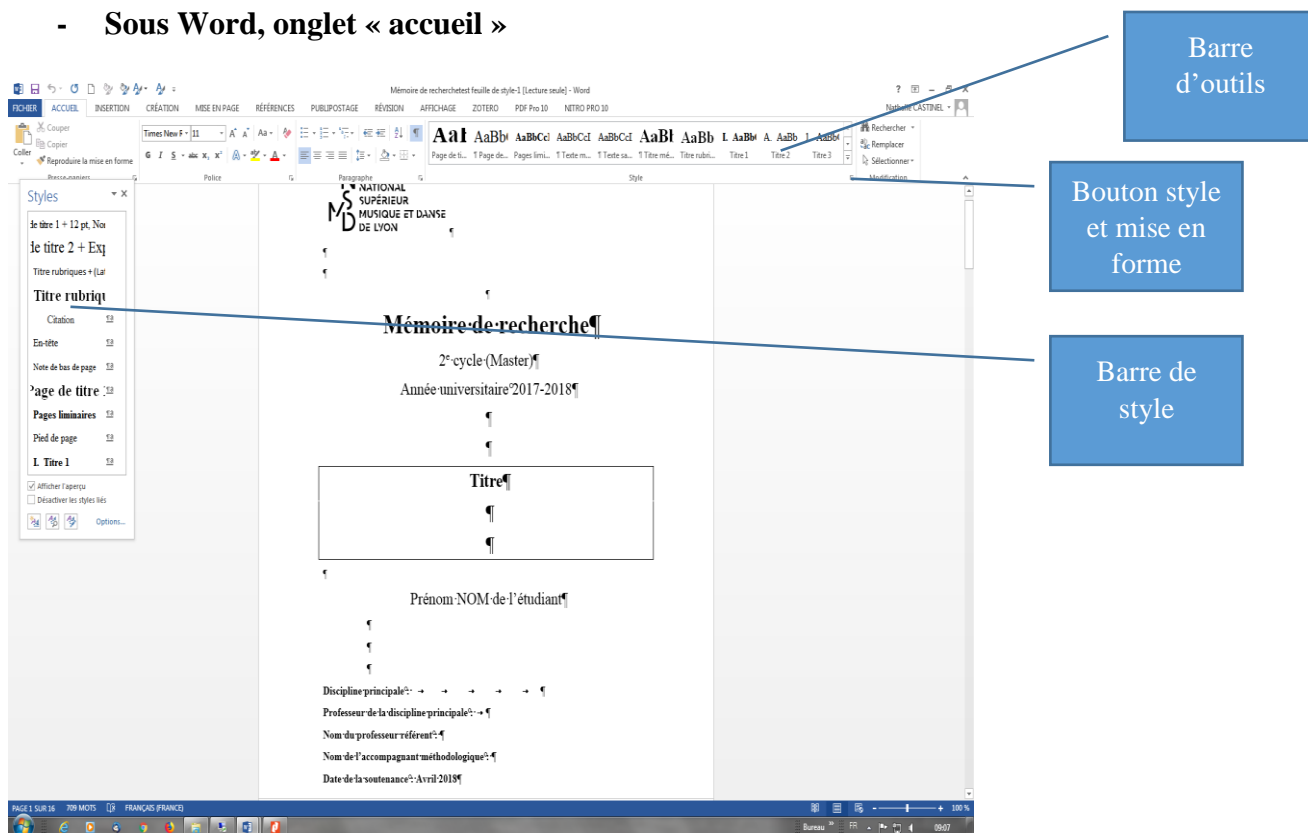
- Sous Word, onglet « accueil »

Barre d'outils

Bouton style et mise en forme

Barre de style

Mémoire de recherchetest feuille de style-1 [Lecture seule] - Word

FICHIER ACCUEIL INSERTION CRÉATION MISE EN PAGE RÉFÉRENCES PUBLIPOSTAGE RÉVISION AFFICHAGE ZOTERO PDF Pro 10 NITRO PRO 10

Nathalie CASTINEL

Couper
Copier
Coller
Reproduire la mise en forme
Presse-papiers

Times New R 11
Police

Paragraphe

AaI AaBb AaBbCcI AaBbCcI AaBbCcI AaBl AaBb I. AaBb A. AaBb 1. AaBb
Page de ti... ¶ Page de... Pages limi... ¶ Texte m... ¶ Texte sa... ¶ Titre mé... Titre rubri... Titre 1 Titre 2 Titre 3
Style

Rechercher
Remplacer
Sélectionner
Modification

Styles
de titre 1 + 12 pt, Noi
de titre 2 + Exp
Titre rubriques + (La
Titre rubriqu
Citation
En-tête
Note de bas de page
Page de titre
Pages liminaires
Pied de page
I. Titre 1
Afficher l'aperçu
Désactiver les styles liés
Options...

NATIONAL SUPÉRIEUR MUSIQUE ET DANSE DE LYON

Mémoire·de·recherche¶

2e·cycle·(Master)¶

Année·universitaire°2017-2018¶

Titre¶

Prénom·NOM·de·l'étudiant¶

Discipline·principale°:· → → → → → ¶
Professeur·de·la·discipline·principale°:· → ¶
Nom·du·professeur·référent°:·¶
Nom·de·l'accompagnant·méthodologique°:·¶
Date·de·la·soutenance°:·Avril·2018¶

PAGE 1 SUR 16 709 MOTS FRANÇAIS (FRANCE)
100 %
Bureau FR 09:07